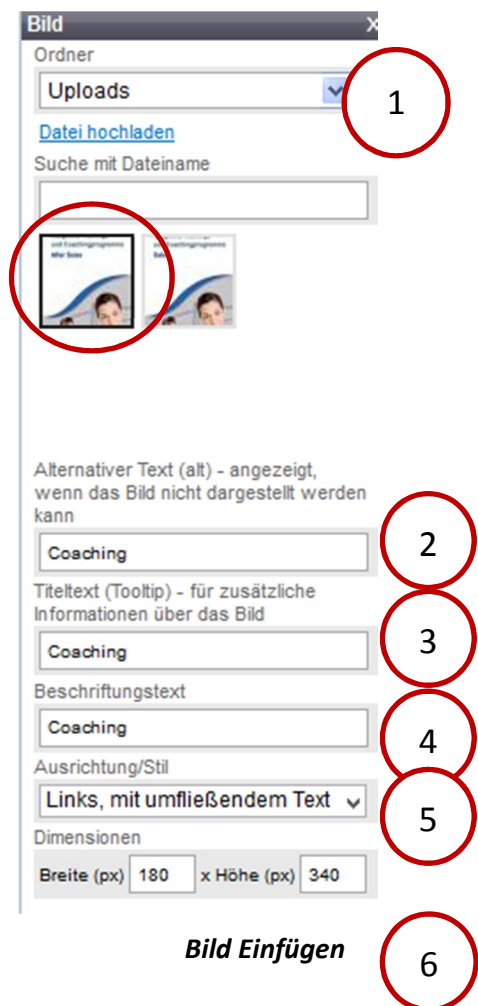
Bild ×

Ordner

Uploads

1

Datei hochladen

Suche mit Dateiname

Alternativer Text (alt) - angezeigt, wenn das Bild nicht dargestellt werden kann

Coaching

2

Titeltext (Tooltip) - für zusätzliche Informationen über das Bild

Coaching

3

Beschriftungstext

Coaching

4

Ausrichtung/Stil

Links, mit umfließendem Text

5

Dimensionen

Breite (px) 180 x Höhe (px) 340

Bild Einfügen

6